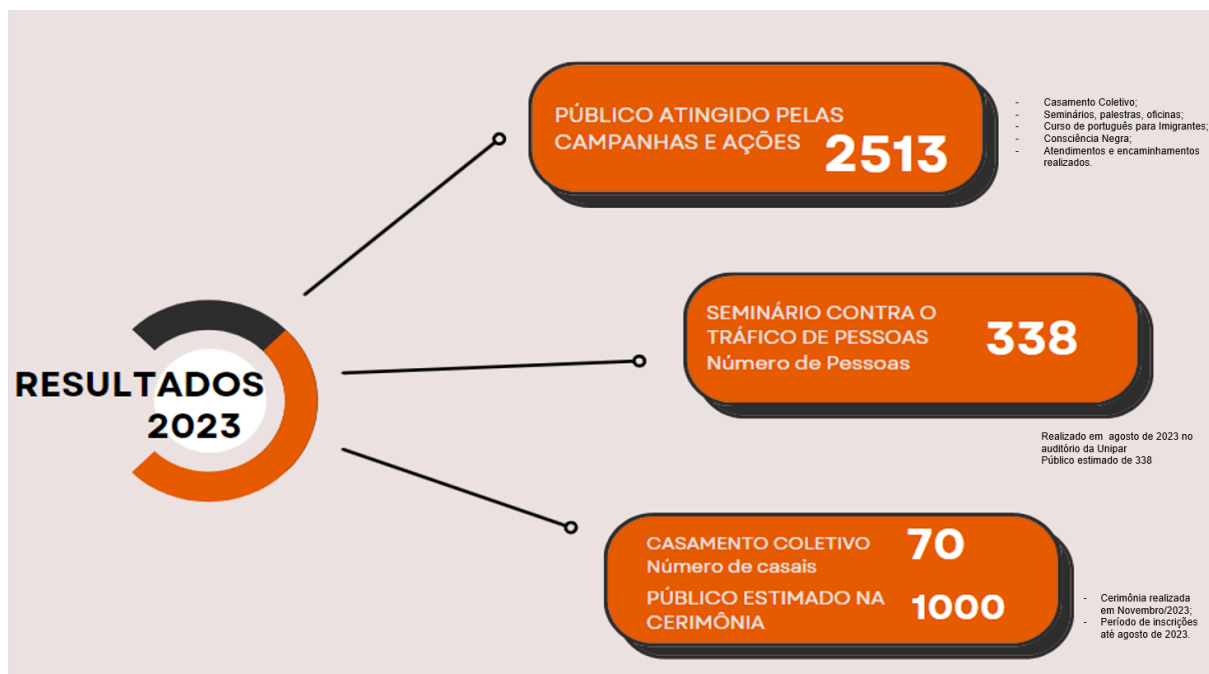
RESULTADOS 2023

PÚBLICO ATINGIDO PELAS CAMPANHAS E AÇÕES 2513

- Casamento Coletivo;
- Seminários, palestras, oficinas;
- Curso de português para Imigrantes;
- Consciência Negra;
- Atendimentos e encaminhamentos realizados.

SEMINÁRIO CONTRA O TRÁFICO DE PESSOAS Número de Pessoas 338

Realizado em agosto de 2023 no auditório da Unipar
Público estimado de 338

CASAMENTO COLETIVO Número de casais 70

PÚBLICO ESTIMADO NA CERIMÔNIA 1000

- Cerimônia realizada em Novembro/2023;
- Período de inscrições até agosto de 2023.